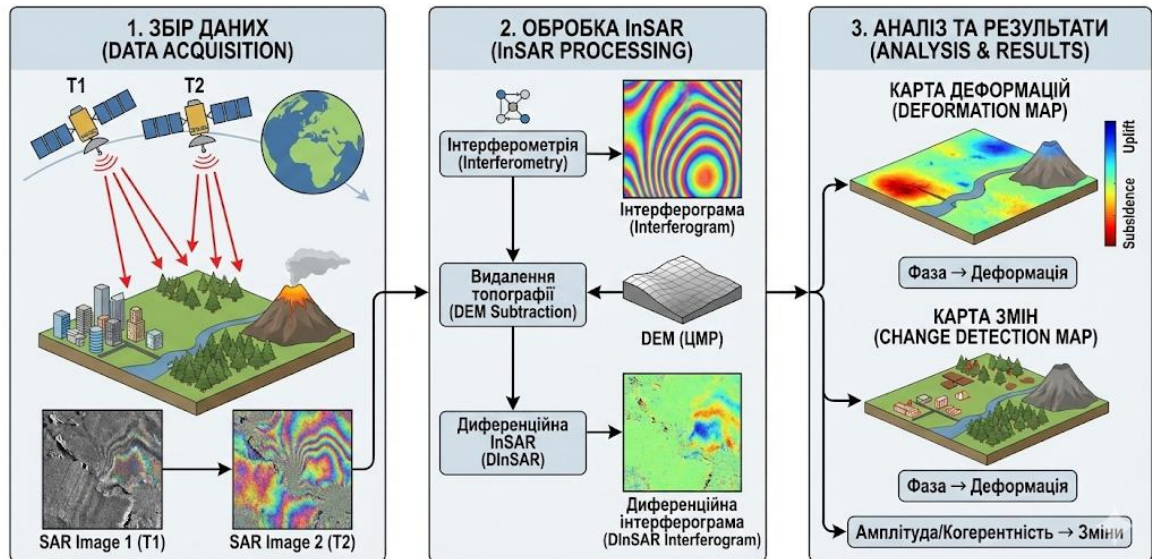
1. ЗБІР ДАНИХ
(DATA ACQUISITION)

T1

T2

SAR Image 1 (T1)

SAR Image 2 (T2)

2. ОБРОБКА InSAR
(InSAR PROCESSING)

Інтерферометрія
(Interferometry)

Інтерферограма
(Interferogram)

Видалення топографії
(DEM Subtraction)

DEM (ЦМР)

Диференційна InSAR
(DInSAR)

Диференційна інтерферограма
(DInSAR Interferogram)

3. АНАЛІЗ ТА РЕЗУЛЬТАТИ
(ANALYSIS & RESULTS)

КАРТА ДЕФОРМАЦІЙ
(DEFORMATION MAP)

Uplift

Subsidence

Фаза → Деформація

КАРТА ЗМІН
(CHANGE DETECTION MAP)

Фаза → Деформація

Амплітуда/Когерентність → Зміни